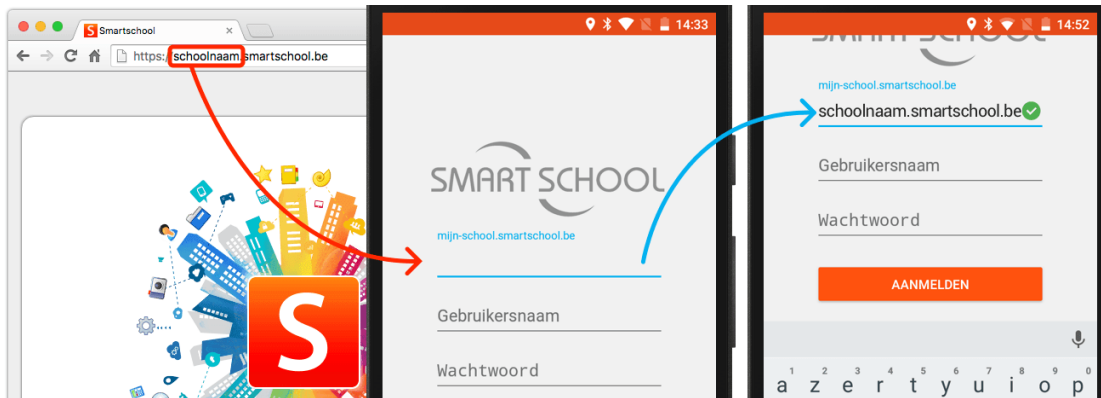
Smartschool
×
https://schoolnaam.smartschool.be

S

14:33

SMART SCHOOL

mijn-school.smartschool.be

Gebruikersnaam

Wachtwoord

14:52

mijn-school.smartschool.be

schoolnaam.smartschool.be

Gebruikersnaam

Wachtwoord

AANMELDEN

1 2 3 4 5 6 7 8 9 0
a z e r t y u i o p